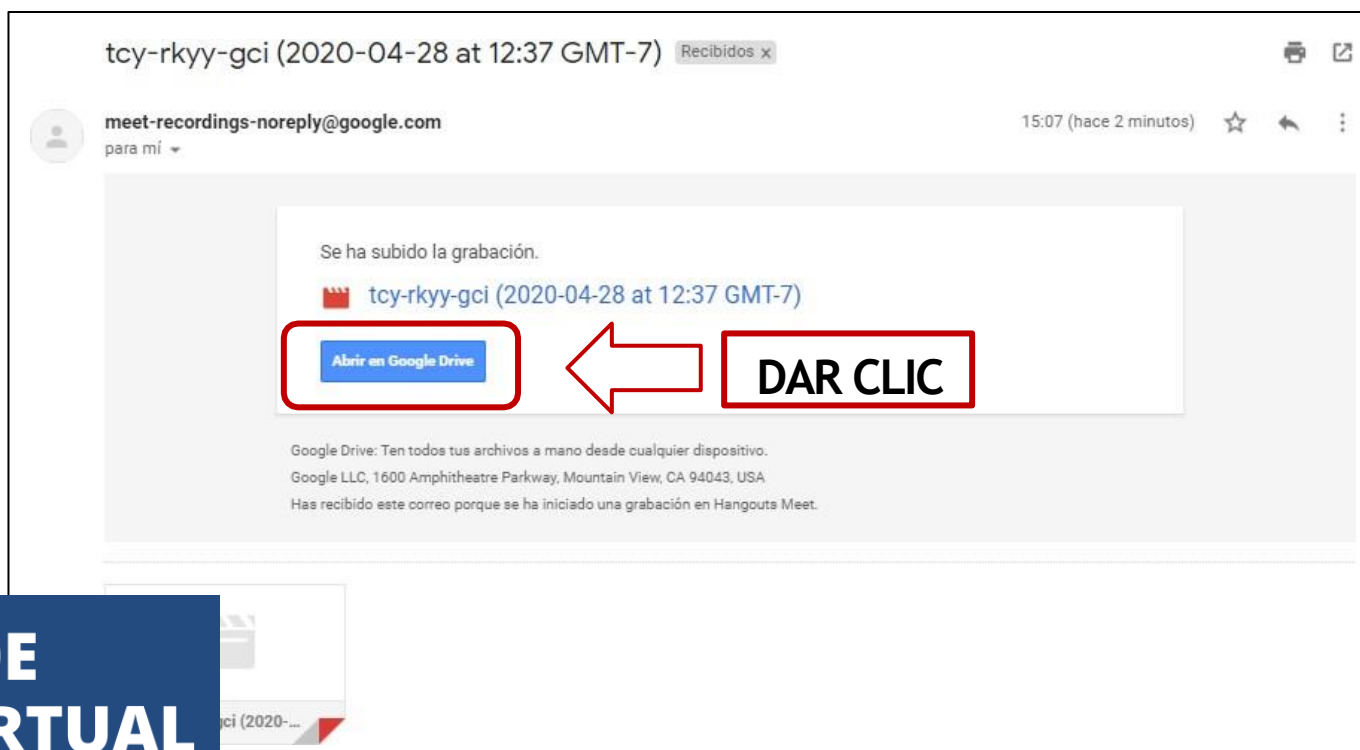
tcy-rkyy-gci (2020-04-28 at 12:37 GMT-7) Recibidos x

meet-recordings-noreply@google.com
para mí

15:07 (hace 2 minutos)

Se ha subido la grabación.

tcy-rkyy-gci (2020-04-28 at 12:37 GMT-7)

Abrir en Google Drive

DAR CLIC

Google Drive: Ten todos tus archivos a mano desde cualquier dispositivo.
Google LLC, 1600 Amphitheatre Parkway, Mountain View, CA 94043, USA
Has recibido este correo porque se ha iniciado una grabación en Hangouts Meet.

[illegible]gci (2020-...

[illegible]E
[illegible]RTUAL